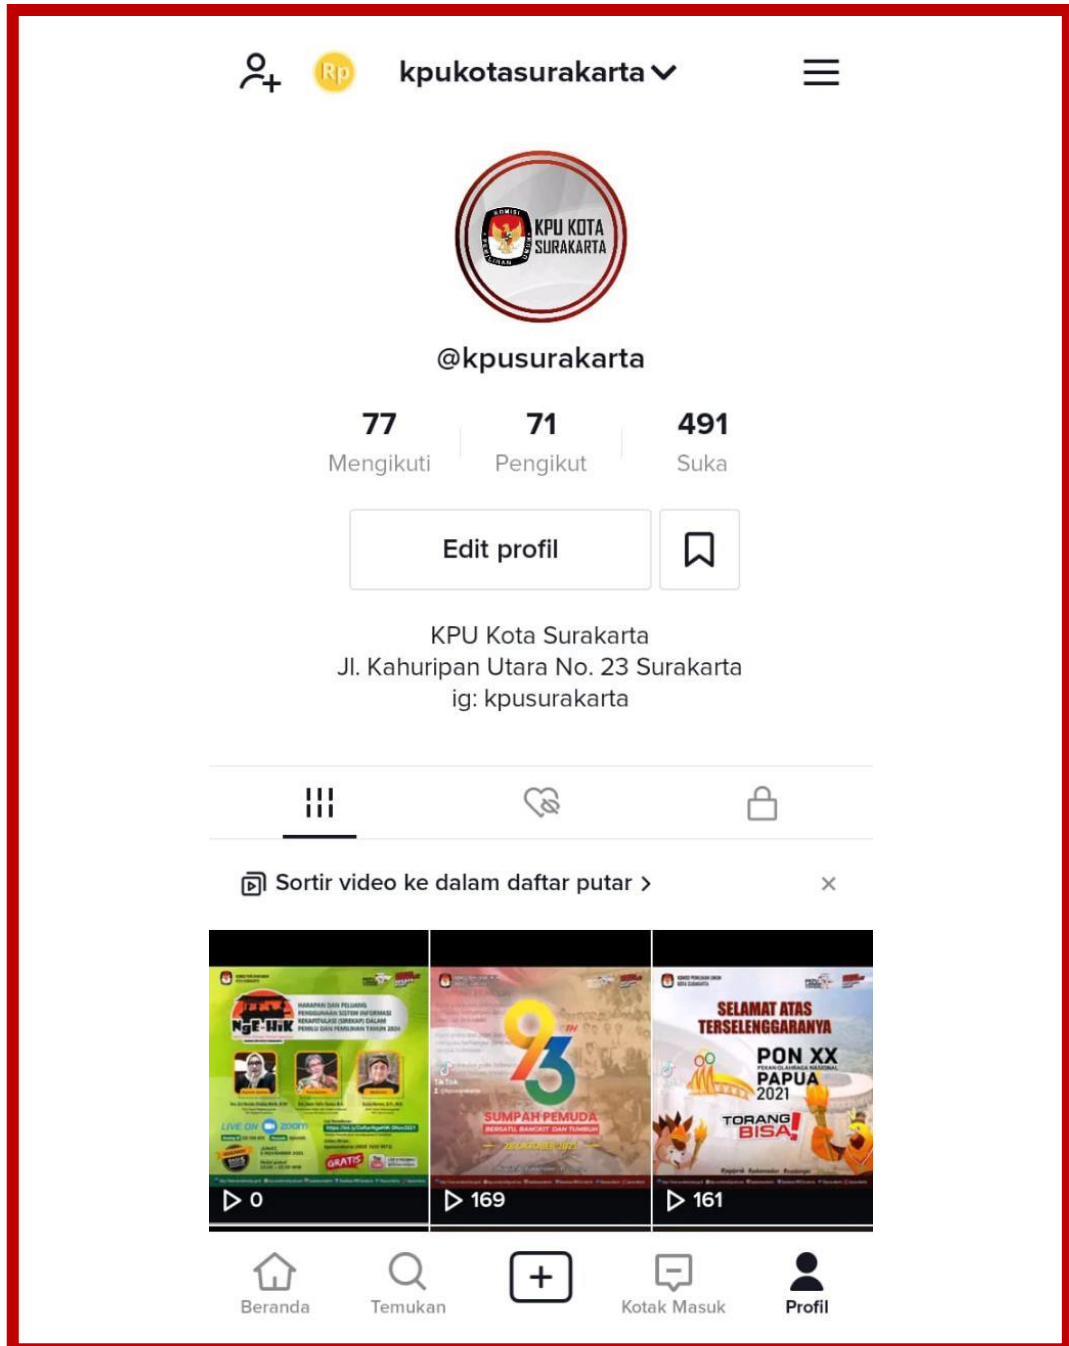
Rp kpukotasurakarta

KPU KOTA SURAKARTA

@kpusurakarta

77 Mengikuti
71 Pengikut
491 Suka

Edit profil

KPU Kota Surakarta
Jl. Kahuripan Utara No. 23 Surakarta
ig: kpusurakarta

Sortir video ke dalam daftar putar >

NgE-HiK
LIVE ON zoom
GRATIS
0

93
SUMPAH PEMUDA
169

SELAMAT ATAS TERSELENGGARANYA
PON XX
PAPUA
2021
TORANG BISA!
161

Beranda
Temukan
Kotak Masuk
Profil